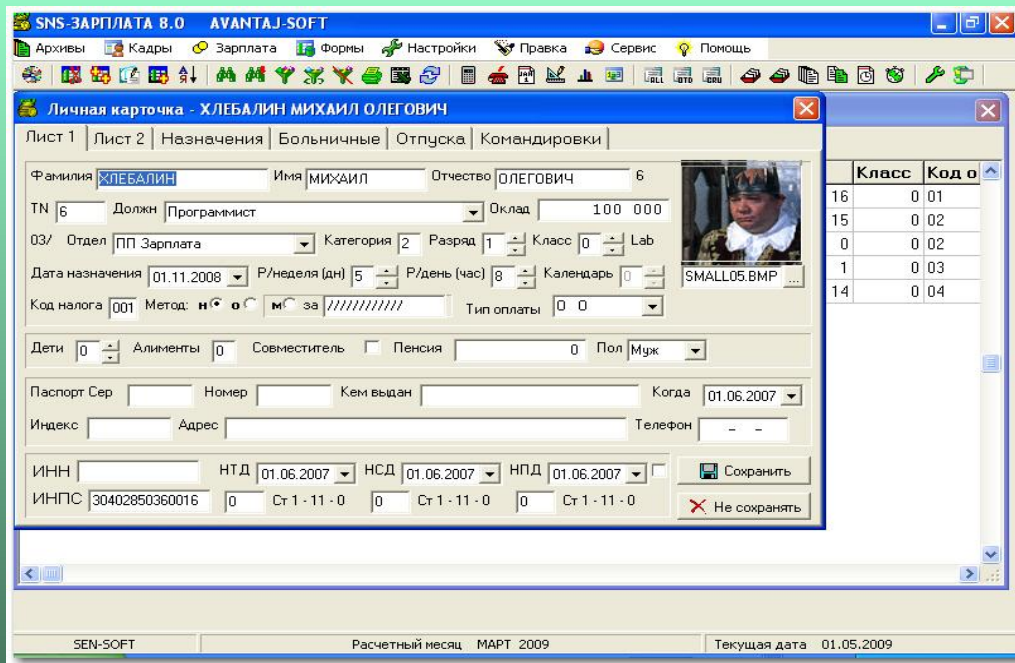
SNS-ЗАРПЛАТА 8.0 AVANTAJ-SOFT

Архивы Кадры Зарплата Формы Настройки Правка Сервис Помощь

Личная карточка - ХЛЕБАЛИН МИХАИЛ ОЛЕГОВИЧ

Лист 1 | Лист 2 | Назначения | Больничные | Отпуска | Командировки

Фамилия ХЛЕБАЛИН Имя МИХАИЛ Отчество ОЛЕГОВИЧ 6

TN 6 Должн Программист Оклад 100 000

03/ Отдел ПП Зарплата Категория 2 Разряд 1 Класс 0 Lab

Дата назначения 01.11.2008 Р/неделя (дн) 5 Р/день (час) 8 Календарь 0

SMALL05.BMP ...

Код налога 001 Метод: н о м за ///////////// Тип оплаты 0 0

Дети 0 Алименты 0 Совместитель Пенсия 0 Пол Муж

Паспорт Сер Номер Кем выдан Когда 01.06.2007

Индекс Адрес Телефон - -

ИНН НТД 01.06.2007 НСД 01.06.2007 НПД 01.06.2007 Сохранить

ИНПС 30402850360016 0 Ст 1 - 11 - 0 0 Ст 1 - 11 - 0 0 Ст 1 - 11 - 0 Не сохранять

| | Класс | Код о |
|---|---|---|
| 16 | 0 | 01 |
| 15 | 0 | 02 |
| 0 | 0 | 02 |
| 1 | 0 | 03 |
| 14 | 0 | 04 |

SEN-SOFT Расчетный месяц МАРТ 2009 Текущая дата 01.05.2009